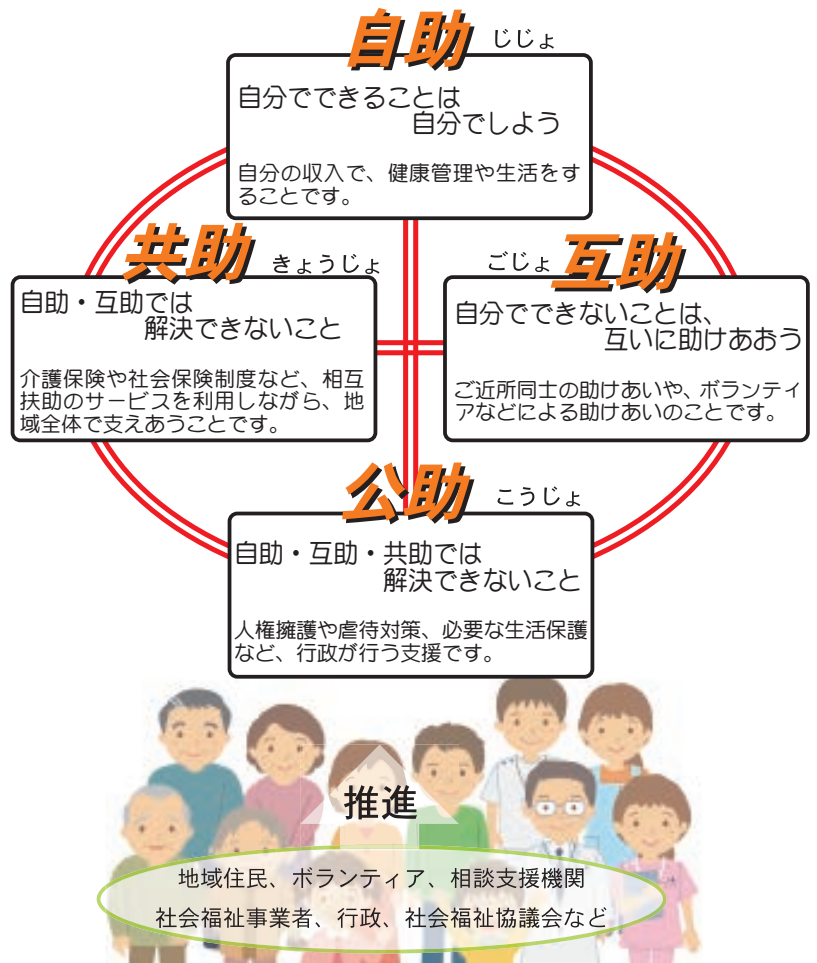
自助 じじょ

自分でできることは
自分でしよう

自分の収入で、健康管理や生活をすることです。

共助 きょうじょ

自助・互助では
解決できないこと

介護保険や社会保険制度など、相互扶助のサービスを利用しながら、地域全体で支えあうことです。

ごじょ 互助

自分でできないことは、
互いに助けあおう

ご近所同士の助けあいや、ボランティアなどによる助けあいのことです。

公助 こうじょ

自助・互助・共助では
解決できないこと

人権擁護や虐待対策、必要な生活保護など、行政が行う支援です。

推進

地域住民、ボランティア、相談支援機関
社会福祉事業者、行政、社会福祉協議会など